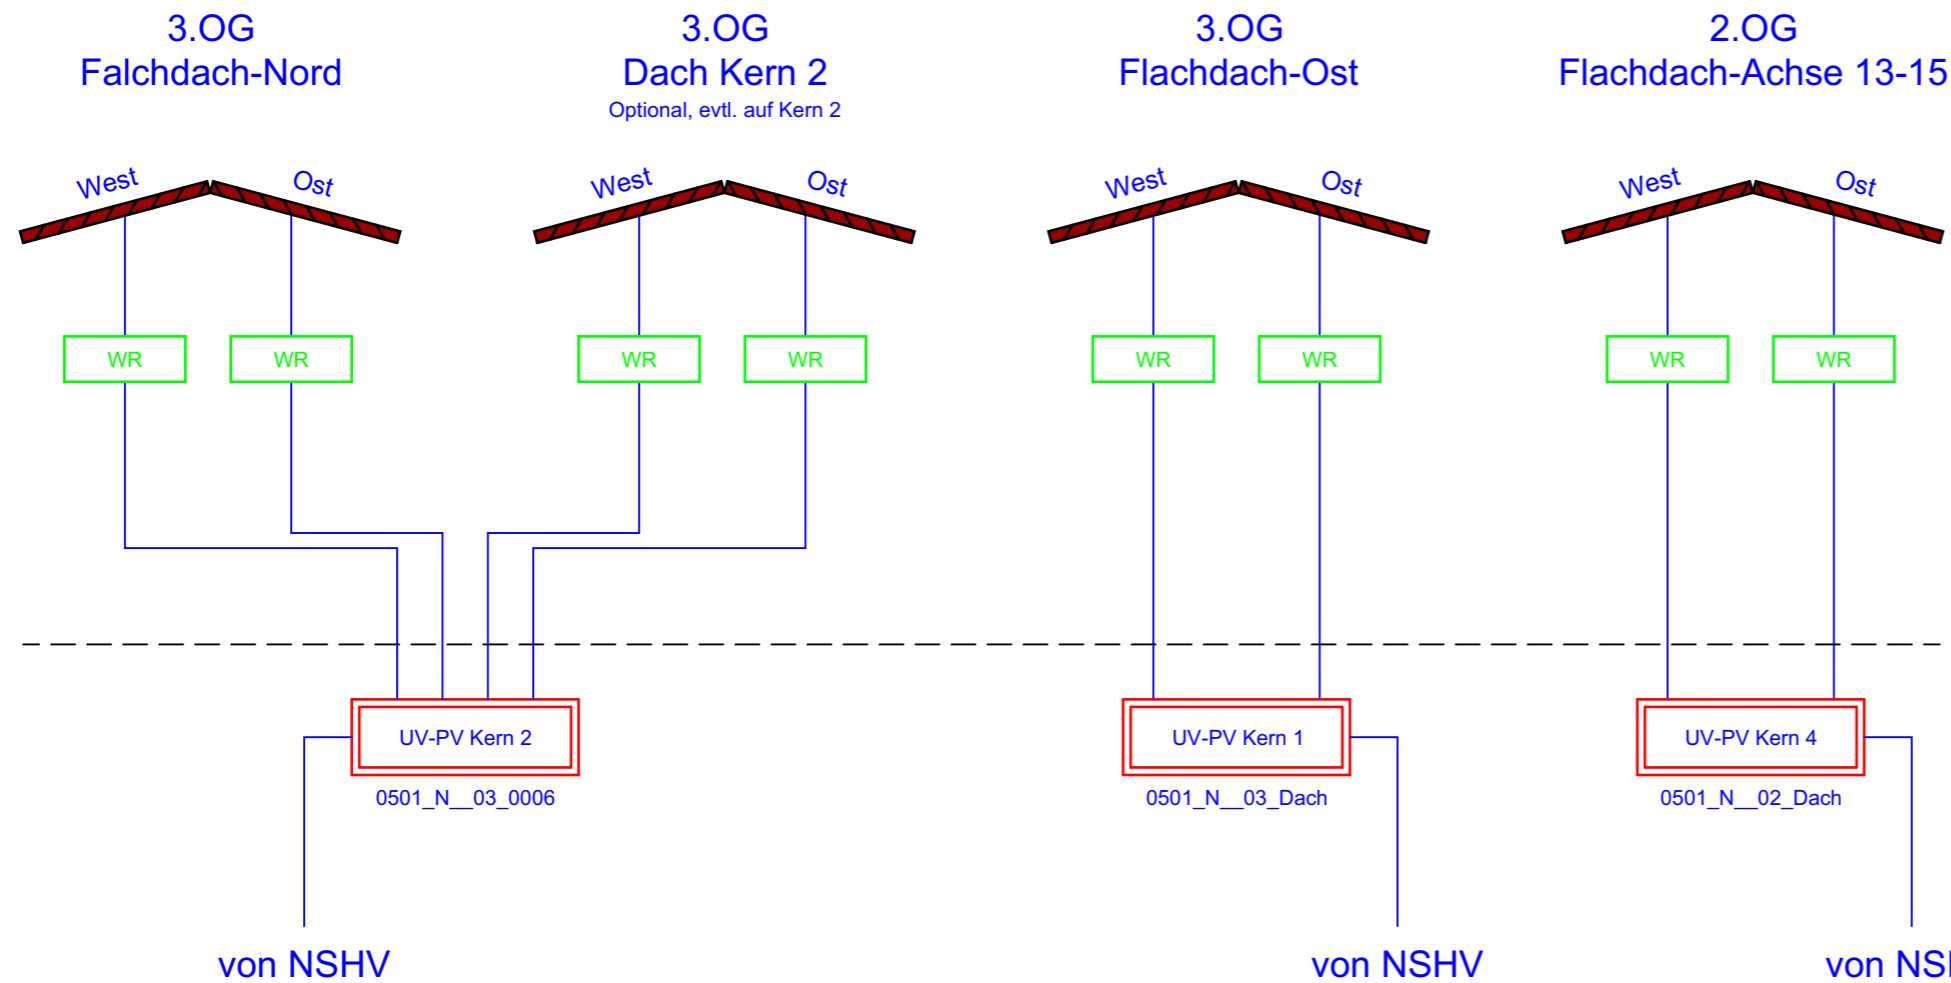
3.OG
Falchdach-Nord

3.OG
Dach Kern 2
Optional, evtl. auf Kern 2

3.OG
Flachdach-Ost

2.OG
Flachdach-Achse 13-15

West Ost
West Ost
West Ost
West Ost

WR WR WR WR WR WR WR WR

UV-PV Kern 2
0501_N__03_0006

UV-PV Kern 1
0501_N__03_Dach

UV-PV Kern 4
0501_N__02_Dach

von NSHV
von NSHV
von NS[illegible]